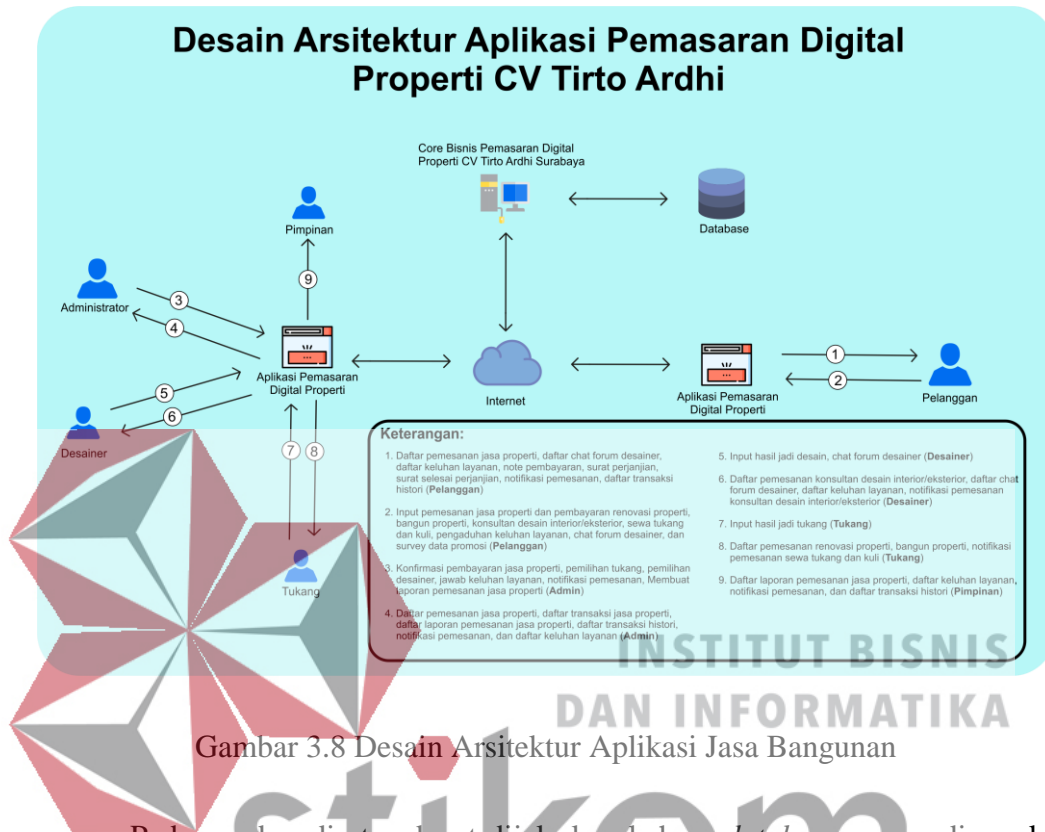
Desain Arsitektur Aplikasi Pemasaran Digital Properti CV Tirto Ardhi

Core Bisnis Pemasaran Digital Properti CV Tirto Ardhi Surabaya

Database

Pimpinan

Administrator

Aplikasi Pemasaran Digital Properti

Internet

Aplikasi Pemasaran Digital Properti

Pelanggan

Desainer

Tukang

1 2 3 4 5 6 7 8 9

Keterangan:

1. Daftar pemesanan jasa properti, daftar chat forum desainer, daftar keluhan layanan, note pembayaran, surat perjanjian, surat selesai perjanjian, notifikasi pemesanan, daftar transaksi histori (Pelanggan)

2. Input pemesanan jasa properti dan pembayaran renovasi properti, bangun properti, konsultan desain interior/eksterior, sewa tukang dan kuli, pengaduhan keluhan layanan, chat forum desainer, dan survey data promosi (Pelanggan)

3. Konfirmasi pembayaran jasa properti, pemilihan tukang, pemilihan desainer, jawab keluhan layanan, notifikasi pemesanan, Membuat laporan pemesanan jasa properti (Admin)

4. Daftar pemesanan jasa properti, daftar transaksi jasa properti, daftar laporan pemesanan jasa properti, daftar transaksi histori, notifikasi pemesanan, dan daftar keluhan layanan (Admin)

5. Input hasil jadi desain, chat forum desainer (Desainer)

6. Daftar pemesanan konsultan desain interior/eksterior, daftar chat forum desainer, daftar keluhan layanan, notifikasi pemesanan konsultan desain interior/eksterior (Desainer)

7. Input hasil jadi tukang (Tukang)

8. Daftar pemesanan renovasi properti, bangun properti, notifikasi pemesanan sewa tukang dan kuli (Tukang)

9. Daftar laporan pemesanan jasa properti, daftar keluhan layanan, notifikasi pemesanan, dan daftar transaksi histori (Pimpinan)

INSTITUT BISNIS
DAN INFORMATIKA

Gambar 3.8 Desain Arsitektur Aplikasi Jasa Bangunan

stikom